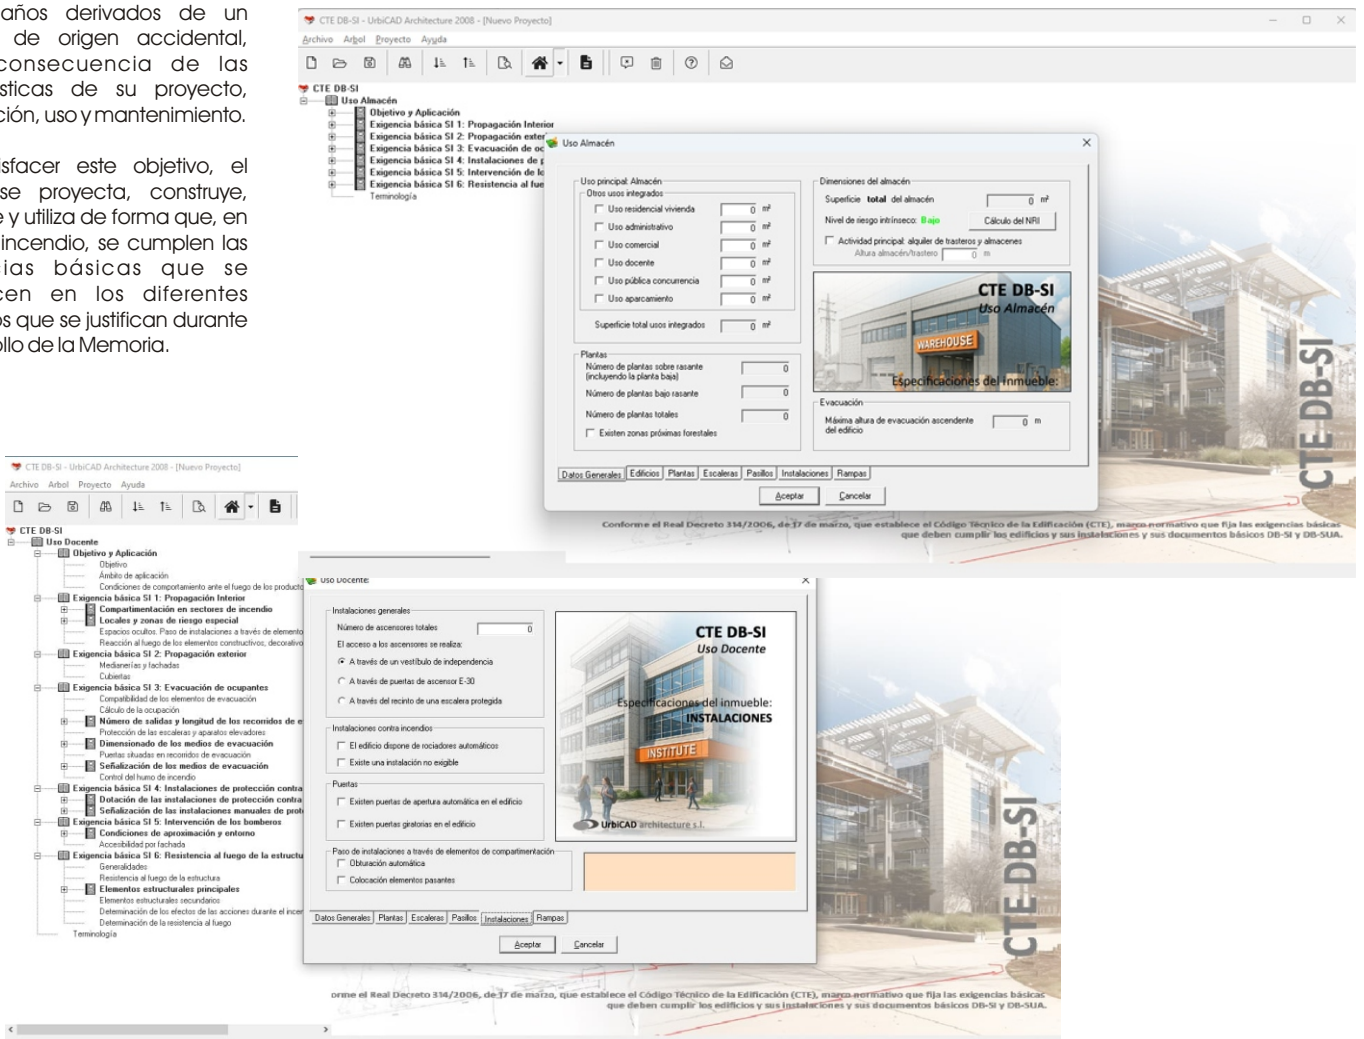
años derivados de un de origen accidental, consecuencia de las sticas de su proyecto, ción, uso y mantenimiento.

sfacer este objetivo, el se proyecta, construye, e y utiliza de forma que, en incendio, se cumplen las ias básicas que se cen en los diferentes os que se justifican durante llo de la Memoria.

CTE DB-SI - UrbiCAD Architecture 2008 - [Nuevo Proyecto]
Archivo Arbol Proyecto Ayuda

CTE DB-SI
Uso Almacén
Objetivo y Aplicación
Exigencia básica SI 1: Propagación Interior
Exigencia básica SI 2: Propagación exter
Exigencia básica SI 3: Evacuación de oc
Exigencia básica SI 4: Instalaciones de p
Exigencia básica SI 5: Intervención de lo
Exigencia básica SI 6: Resistencia al fue
Terminología

Uso Almacén
Uso principal: Almacén
Otros usos integrados
Uso residencial vivienda 0 m²
Uso administrativo 0 m²
Uso comercial 0 m²
Uso docente 0 m²
Uso pública concurrencia 0 m²
Uso aparcamiento 0 m²
Superficie total usos integrados 0 m²
Dimensiones del almacén
Superficie total del almacén 0 m²
Nivel de riesgo intrínseco: Bajo
Cálculo del NRI
Actividad principal: alquiler de trasteros y almacenes
Altura almacén/trastero 0 m
CTE DB-SI
Uso Almacén
WAREHOUSE
Especificaciones del inmueble:
Plantas
Número de plantas sobre rasante (incluyendo la planta baja) 0
Número de plantas bajo rasante 0
Número de plantas totales 0
Existen zonas próximas forestales
Evacuación
Máxima altura de evacuación ascendente del edificio 0 m
Datos Generales | Edificios | Plantas | Escaleras | Pasillos | Instalaciones | Rampas
Aceptar Cancelar

CTE DB-SI
Conforme el Real Decreto 314/2006, de 17 de marzo, que establece el Código Técnico de la Edificación (CTE), marco normativo que fija las exigencias básicas que deben cumplir los edificios y sus instalaciones y sus documentos básicos DB-SI y DB-SUA.

CTE DB-SI - UrbiCAD Architecture 2008 - [Nuevo Proyecto]
Archivo Arbol Proyecto Ayuda
CTE DB-SI
Uso Docente
Objetivo y Aplicación
Objetivo
Ámbito de aplicación
Condiciones de comportamiento ante el fuego de los producto
Exigencia básica SI 1: Propagación Interior
Compartimentación en sectores de incendio
Locales y zonas de riesgo especial
Espacios ocultos. Paso de instalaciones a través de elemento
Reacción al fuego de los elementos constructivos, decorativo
Exigencia básica SI 2: Propagación exterior
Medianerías y fachadas
Cubiertas
Exigencia básica SI 3: Evacuación de ocupantes
Compatibilidad de los elementos de evacuación
Cálculo de la ocupación
Número de salidas y longitud de los recorridos de e
Protección de las escaleras y aparatos elevadores
Dimensionado de los medios de evacuación
Puertas situadas en recorridos de evacuación
Señalización de los medios de evacuación
Control del humo de incendio
Exigencia básica SI 4: Instalaciones de protección contra
Dotación de las instalaciones de protección contra
Señalización de las instalaciones manuales de prot
Exigencia básica SI 5: Intervención de los bomberos
Condiciones de aproximación y entorno
Accesibilidad por fachada
Exigencia básica SI 6: Resistencia al fuego de la estructu
Generalidades
Resistencia al fuego de la estructura
Elementos estructurales principales
Elementos estructurales secundarios
Determinación de los efectos de las acciones durante el incer
Determinación de la resistencia al fuego
Terminología

Uso Docente
Instalaciones generales
Número de ascensores totales 0
El acceso a los ascensores se realiza:
A través de un vestíbulo de independencia
A través de puertas de ascensor E-30
A través del recinto de una escalera protegida
Instalaciones contra incendios
El edificio dispone de rociadores automáticos
Existe una instalación no exigible
Puertas
Existen puertas de apertura automática en el edificio
Existen puertas giratorias en el edificio
Paso de instalaciones a través de elementos de compartimentación
Obturación automática
Colocación elementos pasantes
CTE DB-SI
Uso Docente
Especificaciones del inmueble:
INSTALACIONES
INSTITUTE
UrbiCAD architecture s.l.
Datos Generales | Plantas | Escaleras | Pasillos | Instalaciones | Rampas
Aceptar Cancelar

CTE DB-SI
orme el Real Decreto 314/2006, de 17 de marzo, que establece el Código Técnico de la Edificación (CTE), marco normativo que fija las exigencias básicas que deben cumplir los edificios y sus instalaciones y sus documentos básicos DB-SI y DB-SUA.